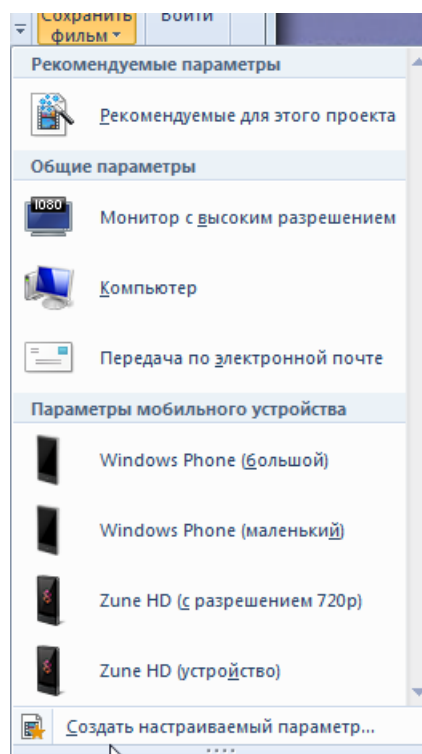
Сохранить фильм Войти

Рекомендуемые параметры

Рекомендуемые для этого проекта

Общие параметры

1080

Монитор с высоким разрешением

Компьютер

Передача по электронной почте

Параметры мобильного устройства

Windows Phone (большой)

Windows Phone (маленький)

Zune HD (с разрешением 720p)

Zune HD (устройство)

Создать настраиваемый параметр...